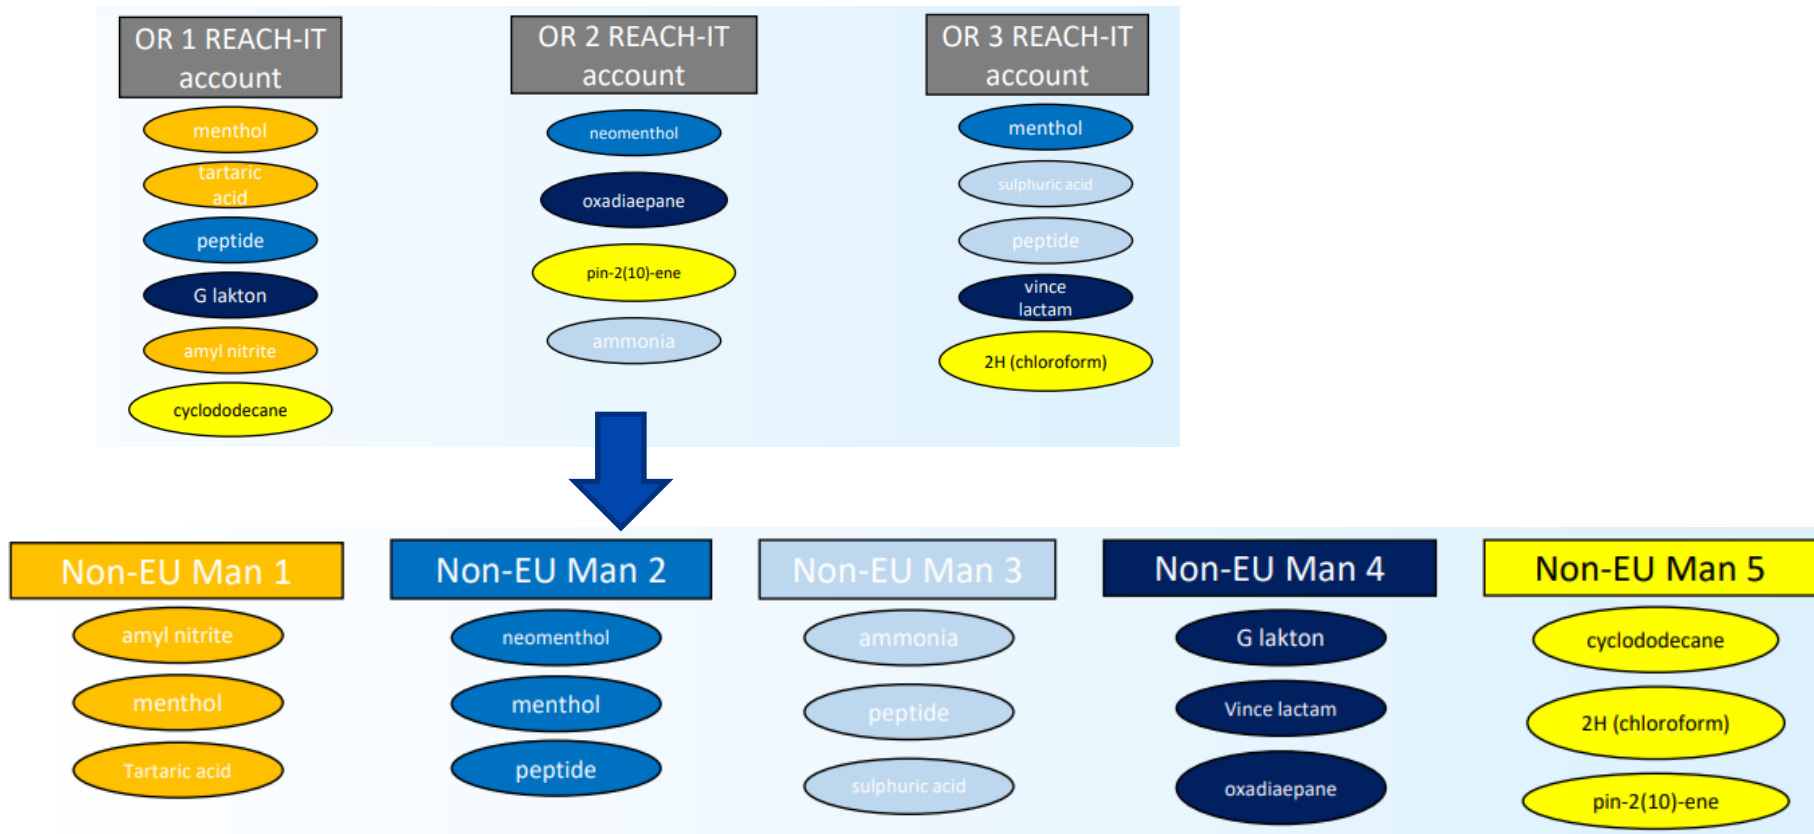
OR 1 REACH-IT account

menthol

tartaric acid

peptide

G lakton

amyl nitrite

cyclododecane

OR 2 REACH-IT account

neomenthol

oxadiaepane

pin-2(10)-ene

ammonia

OR 3 REACH-IT account

menthol

sulphuric acid

peptide

vince lactam

2H (chloroform)

Non-EU Man 1

amyl nitrite

menthol

Tartaric acid

Non-EU Man 2

neomenthol

menthol

peptide

Non-EU Man 3

ammonia

peptide

sulphuric acid

Non-EU Man 4

G lakton

Vince lactam

oxadiaepane

Non-EU Man 5

cyclododecane

2H (chloroform)

pin-2(10)-ene